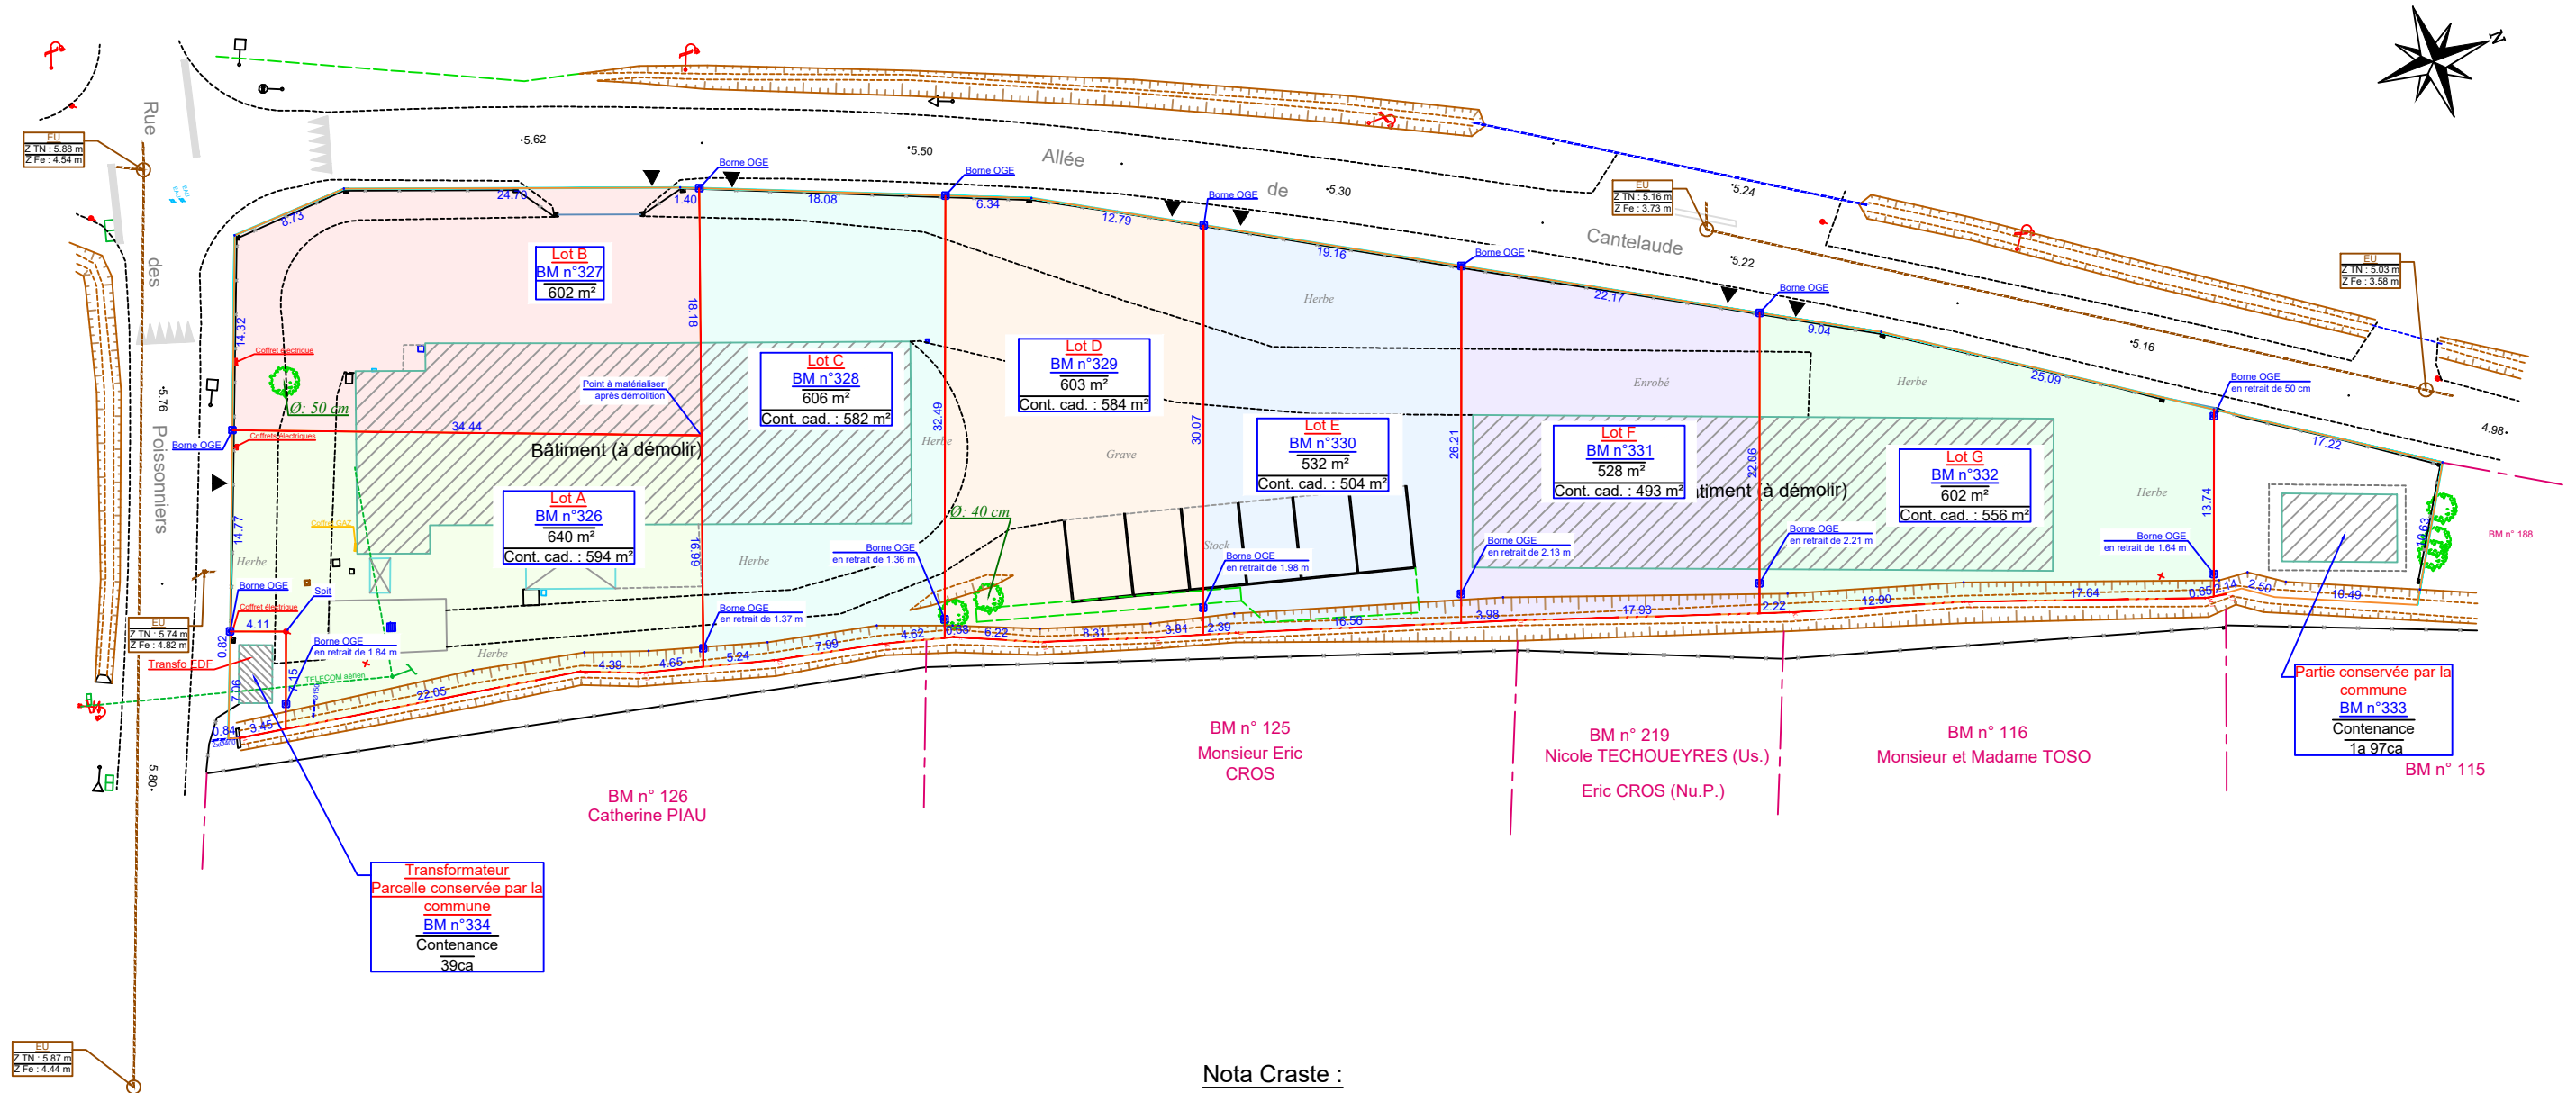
N

Rue des Poissonniers

Allée de Cantelaude

EU
Z TN : 5.88 m
Z Fe : 4.54 m

EU
Z TN : 5.16 m
Z Fe : 3.73 m

EU
Z TN : 5.03 m
Z Fe : 3.58 m

EU
Z TN : 5.74 m
Z Fe : 4.82 m

EU
Z TN : 5.87 m
Z Fe : 4.44 m

5.62
5.50
5.30
5.24
5.22
5.16
4.98
5.76
5.80

Lot B
BM n°327
602 m²

Lot C
BM n°328
606 m²
Cont. cad. : 582 m²

Lot D
BM n°329
603 m²
Cont. cad. : 584 m²

Lot E
BM n°330
532 m²
Cont. cad. : 504 m²

Lot F
BM n°331
528 m²
Cont. cad. : 493 m²

Lot G
BM n°332
602 m²
Cont. cad. : 556 m²

Lot A
BM n°326
640 m²
Cont. cad. : 594 m²

Bâtiment (à démolir)
Bâtiment (à démolir)

Point à matérialiser après démolition

Ø: 50 cm
Ø: 40 cm

Coffret électrique
Coffrets électriques
Coffret GAZ
Coffret électrique
Transfo EDF
TELECOM aérien
Spit

Borne OGE
Borne OGE
Borne OGE
Borne OGE
Borne OGE
Borne OGE
Borne OGE en retrait de 50 cm
Borne OGE en retrait de 1.36 m
Borne OGE en retrait de 1.37 m
Borne OGE en retrait de 1.84 m
Borne OGE en retrait de 1.98 m
Borne OGE en retrait de 2.13 m
Borne OGE en retrait de 2.21 m
Borne OGE en retrait de 1.64 m

Herbe
Herbe
Herbe
Herbe
Herbe
Herbe
Herbe
Grave
Enrobé
Stock

24.70
8.73
1.40
18.08
6.34
12.79
19.16
22.17
9.04
25.09
17.22
14.32
34.44
18.18
32.49
30.07
26.21
22.06
13.74
14.77
16.99
4.11
0.82
7.06
4.15
3.45
0.84
22.05
4.39
4.65
5.24
7.99
4.62
0.68
6.22
8.31
3.81
2.39
16.56
3.98
17.93
2.22
12.90
17.64
0.65
2.14
2.50
10.49
10.63

BM n° 126
Catherine PIAU

BM n° 125
Monsieur Eric CROS

BM n° 219
Nicole TECHOUEYRES (Us.)
Eric CROS (Nu.P.)

BM n° 116
Monsieur et Madame TOSO

BM n° 115

BM n° 188

Partie conservée par la commune
BM n°333
Contenance
1a 97ca

Transformateur
Parcelle conservée par la commune
BM n°334
Contenance
39ca

Nota Craste :